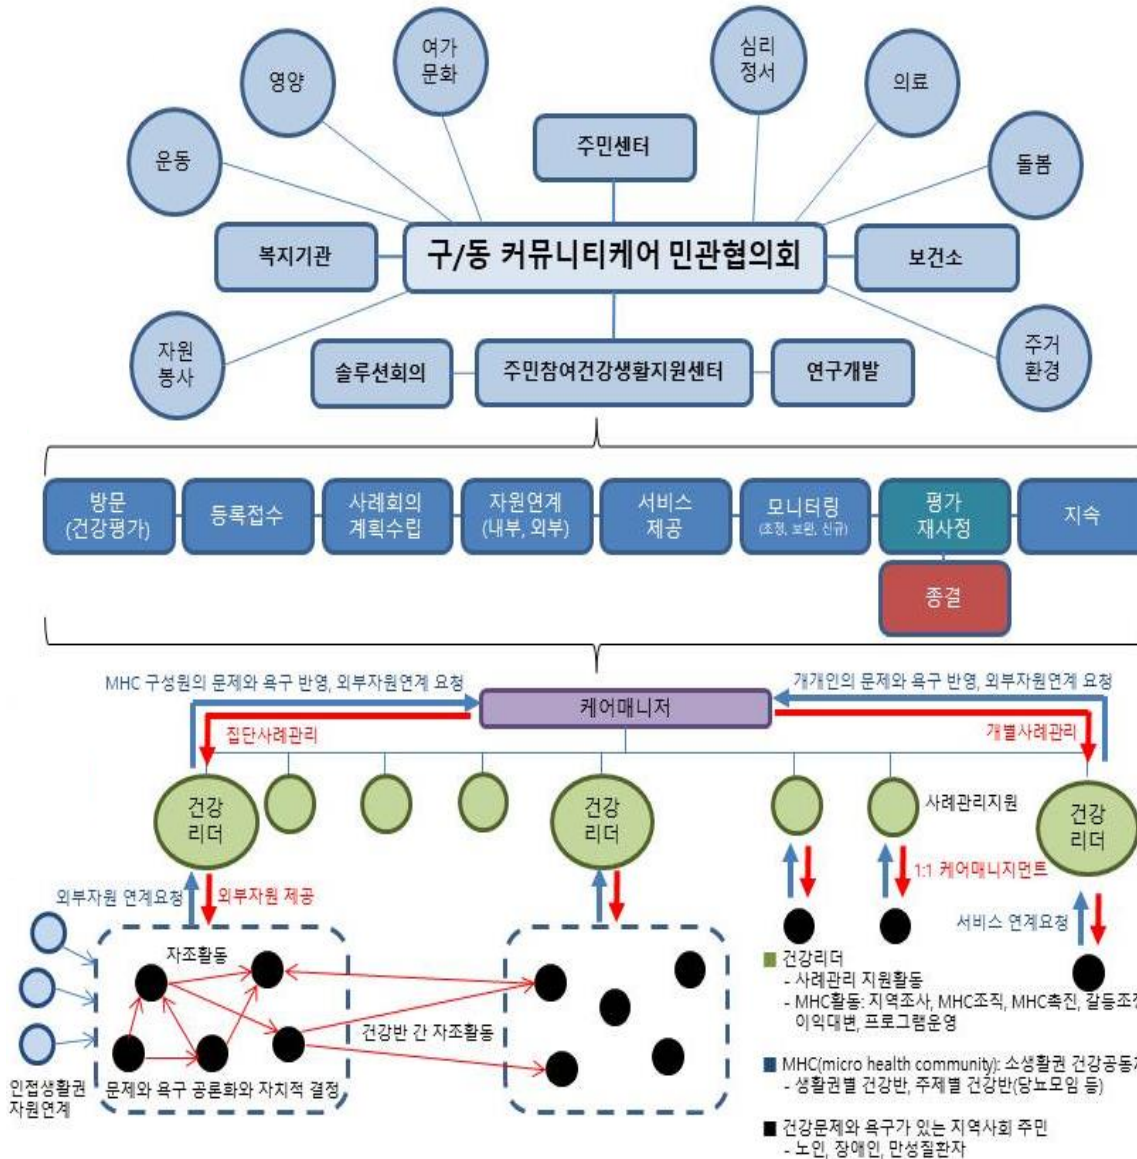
영양

여가
문화

심리
정서

의료

운동

주민센터

돌봄

복지기관

구/동 커뮤니티케어 민관협의회

보건소

자원
봉사

솔루션회의

주민참여건강생활지원센터

연구개발

주거
환경

방문
(건강평가)

등록접수

사례회의
계획수립

자원연계
(내부, 외부)

서비스
제공

모니터링
(조정, 보완, 신규)

평가
재사정

지속

종결

MHC 구성원의 문제와 욕구 반영, 외부자원연계 요청

케어매니저

개개인의 문제와 욕구 반영, 외부자원연계 요청

집단사례관리

개별사례관리

건강
리더

건강
리더

사례관리지원

건강
리더

외부자원 연계요청

외부자원 제공

1:1 케어매니지먼트

서비스 연계요청

자조활동

건강반 간 자조활동

인접생활권
자원연계

문제와 욕구 공론화와 자치적 결정

■ 건강리더
- 사례관리 지원활동
- MHC활동: 지역조사, MHC조직, MHC촉진, 갈등조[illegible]
이익대변, 프로그램운영

■ MHC(micro health community): 소생활권 건강공동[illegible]
- 생활권별 건강반, 주제별 건강반(당뇨모임 등)

■ 건강문제와 욕구가 있는 지역사회 주민
- 노인, 장애인, 만성질환자